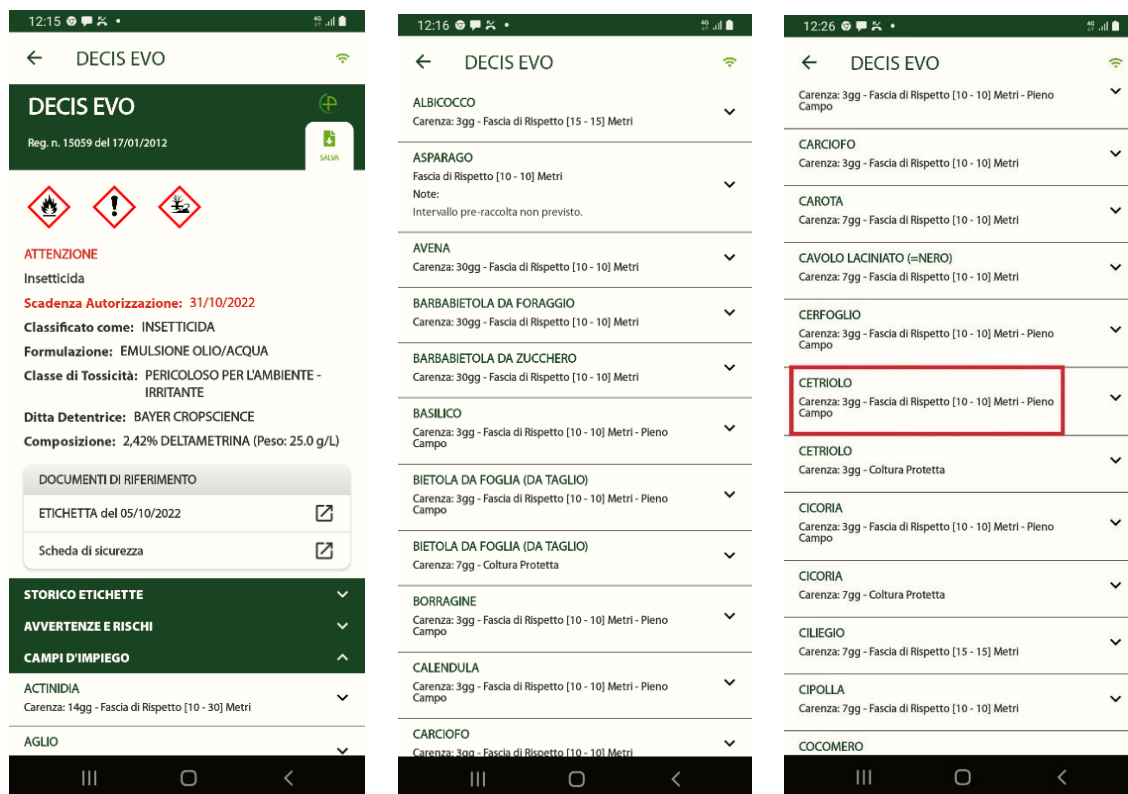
12:15

DECIS EVO

DECIS EVO

Reg. n. 15059 del 17/01/2012

SALVA

ATTENZIONE

Insetticida

Scadenza Autorizzazione: 31/10/2022

Classificato come: INSETTICIDA

Formulazione: EMULSIONE OLIO/ACQUA

Classe di Tossicità: PERICOLOSO PER L'AMBIENTE - IRRITANTE

Ditta Detentrice: BAYER CROPSCIENCE

Composizione: 2,42% DELTAMETRINA (Peso: 25.0 g/L)

DOCUMENTI DI RIFERIMENTO

ETICHETTA del 05/10/2022

Scheda di sicurezza

STORICO ETICHETTE

AVVERTENZE E RISCHI

CAMPI D'IMPIEGO

ACTINIDIA
Carenza: 14gg - Fascia di Rispetto [10 - 30] Metri

AGLIO

12:16

DECIS EVO

ALBICOCCO
Carenza: 3gg - Fascia di Rispetto [15 - 15] Metri

ASPARAGO
Fascia di Rispetto [10 - 10] Metri
Note:
Intervallo pre-raccolta non previsto.

AVENA
Carenza: 30gg - Fascia di Rispetto [10 - 10] Metri

BARBABIETOLA DA FORAGGIO
Carenza: 30gg - Fascia di Rispetto [10 - 10] Metri

BARBABIETOLA DA ZUCCHERO
Carenza: 30gg - Fascia di Rispetto [10 - 10] Metri

BASILICO
Carenza: 3gg - Fascia di Rispetto [10 - 10] Metri - Pieno Campo

BIETOLA DA FOGLIA (DA TAGLIO)
Carenza: 3gg - Fascia di Rispetto [10 - 10] Metri - Pieno Campo

BIETOLA DA FOGLIA (DA TAGLIO)
Carenza: 7gg - Coltura Protetta

BORRAGINE
Carenza: 3gg - Fascia di Rispetto [10 - 10] Metri - Pieno Campo

CALENDULA
Carenza: 3gg - Fascia di Rispetto [10 - 10] Metri - Pieno Campo

CARCIOFO
Carenza: 3gg - Fascia di Rispetto [10 - 10] Metri

12:26

DECIS EVO

Carenza: 3gg - Fascia di Rispetto [10 - 10] Metri - Pieno Campo

CARCIOFO
Carenza: 3gg - Fascia di Rispetto [10 - 10] Metri

CAROTA
Carenza: 7gg - Fascia di Rispetto [10 - 10] Metri

CAVOLO LACINIATO (=NERO)
Carenza: 7gg - Fascia di Rispetto [10 - 10] Metri

CERFOGLIO
Carenza: 3gg - Fascia di Rispetto [10 - 10] Metri - Pieno Campo

CETRIOLO
Carenza: 3gg - Fascia di Rispetto [10 - 10] Metri - Pieno Campo

CETRIOLO
Carenza: 3gg - Coltura Protetta

CICORIA
Carenza: 3gg - Fascia di Rispetto [10 - 10] Metri - Pieno Campo

CICORIA
Carenza: 7gg - Coltura Protetta

CILIEGIO
Carenza: 7gg - Fascia di Rispetto [15 - 15] Metri

CIPOLLA
Carenza: 7gg - Fascia di Rispetto [10 - 10] Metri

COCOMERO